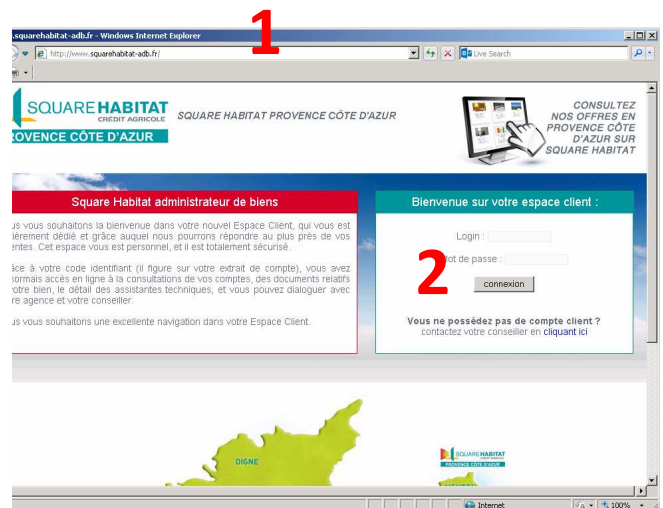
.squarehabitat-adb.fr - Windows Internet Explorer

1

http://www.squarehabitat-adb.fr/

Live Search

SQUARE HABITAT
CRÉDIT AGRICOLE
OVENCE CÔTE D'AZUR

SQUARE HABITAT PROVENCE CÔTE D'AZUR

CONSULTEZ NOS OFFRES EN PROVENCE CÔTE D'AZUR SUR SQUARE HABITAT

Square Habitat administrateur de biens

us vous souhaitons la bienvenue dans votre nouvel Espace Client, qui vous est ièrement dédié et grâce auquel nous pourrons répondre au plus près de vos entes. Cet espace vous est personnel, et il est totalement sécurisé.

âce à votre code identifiant (il figure sur votre extrait de compte), vous avez ormais accès en ligne à la consultations de vos comptes, des documents relatifs otre bien, le détail des assistantes techniques, et vous pouvez dialoguer avec re agence et votre conseiller.

us vous souhaitons une excellente navigation dans votre Espace Client.

Bienvenue sur votre espace client :

Login :

ot de passe :

2

connexion

Vous ne possédez pas de compte client ?
contactez votre conseiller en cliquant ici

DIGNE

SQUARE HABITAT
PROVENCE CÔTE D'AZUR

Internet

100%